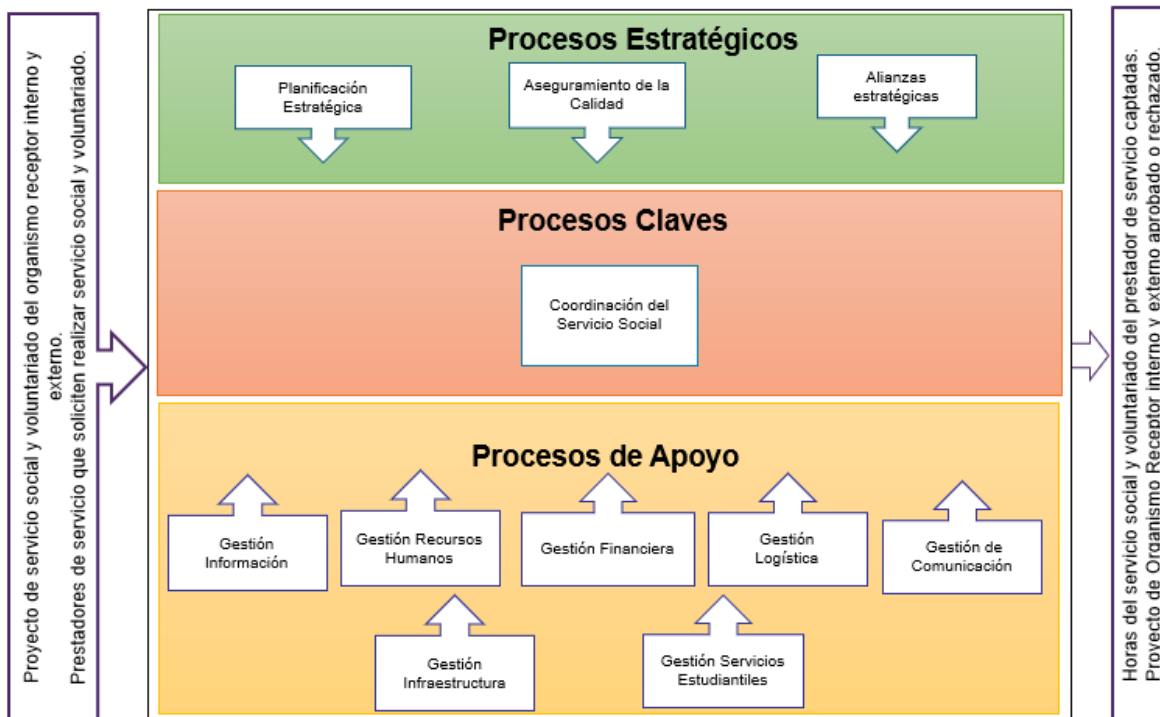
Proyecto de servicio social y voluntariado del organismo receptor interno y externo.
Prestadores de servicio que soliciten realizar servicio social y voluntariado.

Procesos Estratégicos

Planificación Estratégica

Aseguramiento de la Calidad

Alianzas estratégicas

Procesos Claves

Coordinación del Servicio Social

Procesos de Apoyo

Gestión Información

Gestión Recursos Humanos

Gestión Financiera

Gestión Logística

Gestión de Comunicación

Gestión Infraestructura

Gestión Servicios Estudiantiles

Horas del servicio social y voluntariado del prestador de servicio captadas.
Proyecto de Organismo Receptor interno y externo aprobado o rechazado.